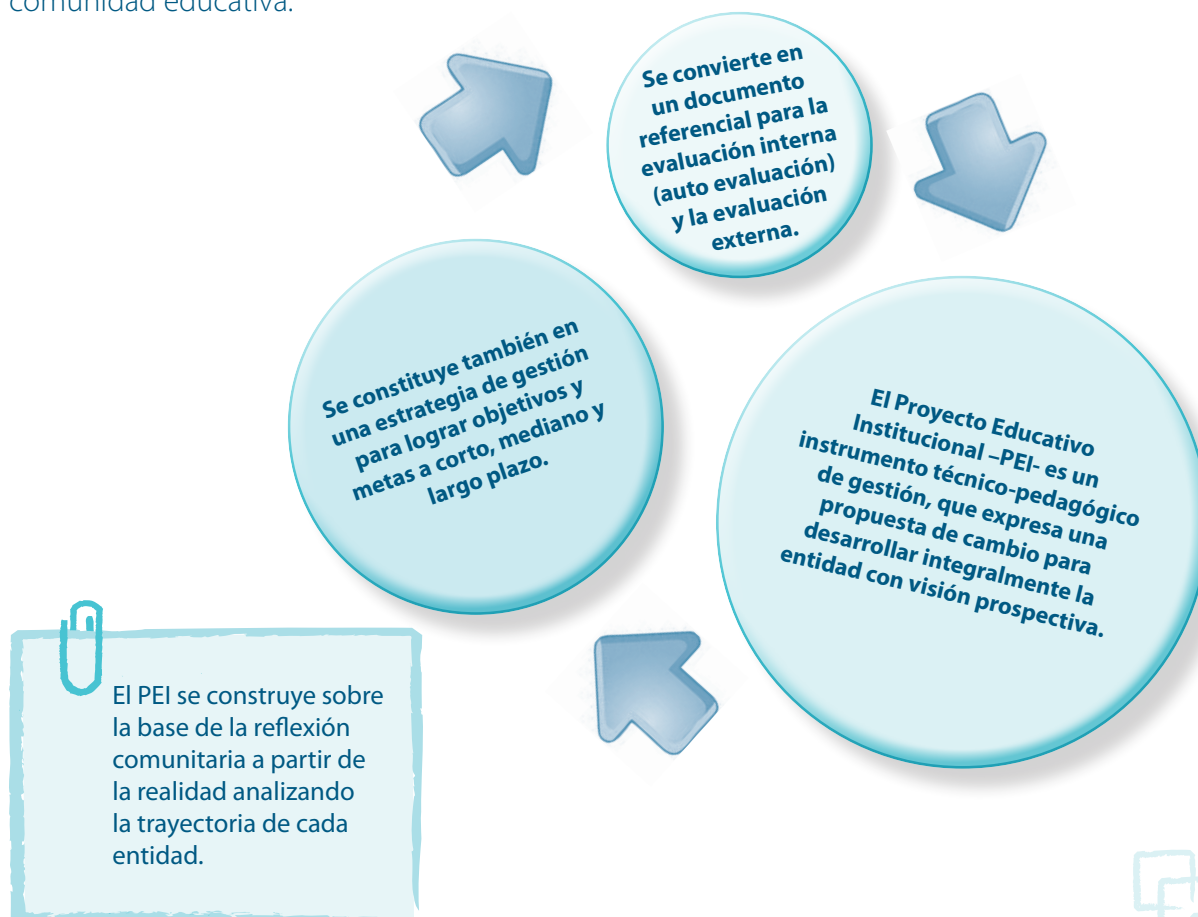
comunidad educativa.

Se convierte en un documento referencial para la evaluación interna (auto evaluación) y la evaluación externa.

Se constituye también en una estrategia de gestión para lograr objetivos y metas a corto, mediano y largo plazo.

El Proyecto Educativo Institucional –PEI- es un instrumento técnico-pedagógico de gestión, que expresa una propuesta de cambio para desarrollar integralmente la entidad con visión prospectiva.

El PEI se construye sobre la base de la reflexión comunitaria a partir de la realidad analizando la trayectoria de cada entidad.